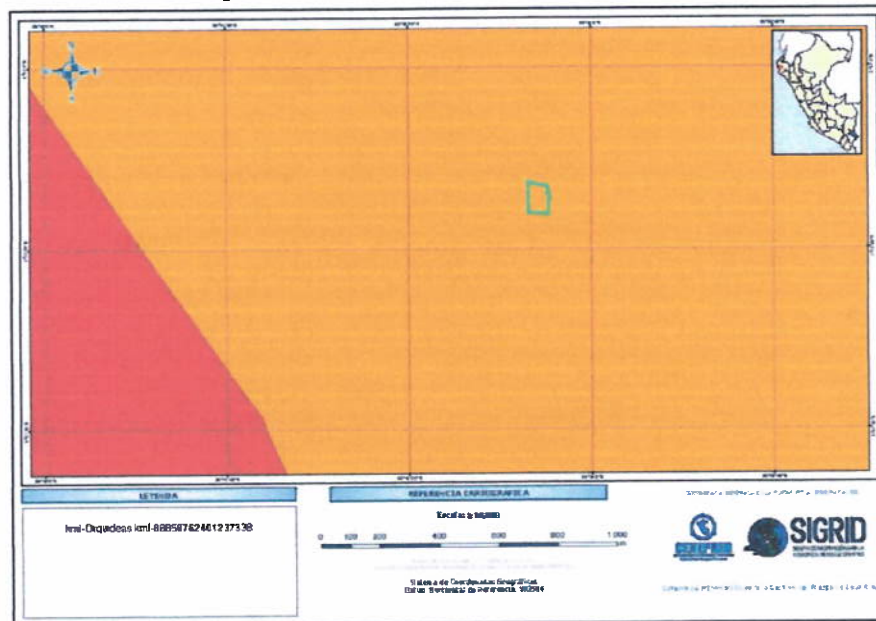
LEYENDA

kml-Orquideas kml-888587624612373​38

REFERENCIA CARTOGRAFICA

Escala 1:10,000

0 100 200 400 600 800 1 000
m

Sistema de Coordenadas Geográficas
Datum Horizontal de Referencia: WGS84

CENEPRED

SIGRID

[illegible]

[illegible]